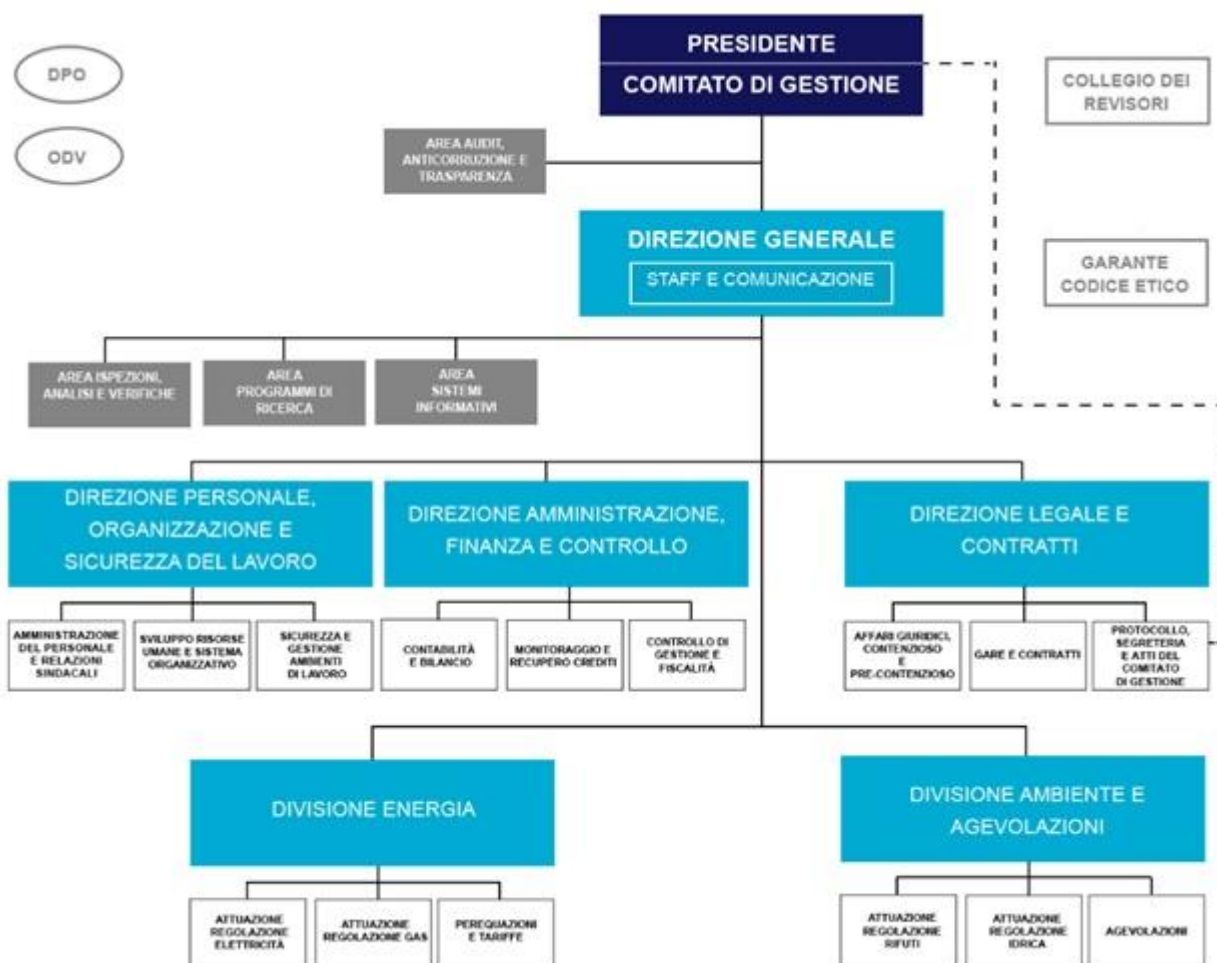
DPO

ODV

PRESIDENTE

COMITATO DI GESTIONE

COLLEGIO DEI REVISORI

AREA AUDIT, ANTICORRUZIONE E TRASPARENZA

DIREZIONE GENERALE

STAFF E COMUNICAZIONE

GARANTE CODICE ETICO

AREA ISPEZIONI, ANALISI E VERIFICHE

AREA PROGRAMMI DI RICERCA

AREA SISTEMI INFORMATIVI

DIREZIONE PERSONALE, ORGANIZZAZIONE E SICUREZZA DEL LAVORO

DIREZIONE AMMINISTRAZIONE, FINANZA E CONTROLLO

DIREZIONE LEGALE E CONTRATTI

AMMINISTRAZIONE DEL PERSONALE E RELAZIONI SINDACALI

SVILUPPO RISORSE UMANE E SISTEMA ORGANIZZATIVO

SICUREZZA E GESTIONE AMBIENTI DI LAVORO

CONTABILITÀ E BILANCIO

MONITORAGGIO E RECUPERO CREDITI

CONTROLLO DI GESTIONE E FISCALITÀ

AFFARI GIURIDICI, CONTENZIOSO E PRE-CONTENZIOSO

GARE E CONTRATTI

PROTOCOLLO, SEGRETERIA E ATTI DEL COMITATO DI GESTIONE

DIVISIONE ENERGIA

DIVISIONE AMBIENTE E AGEVOLAZIONI

ATTUAZIONE REGOLAZIONE ELETTRICITÀ

ATTUAZIONE REGOLAZIONE GAS

PEREQUAZIONI E TARIFFE

ATTUAZIONE REGOLAZIONE RIFIUTI

ATTUAZIONE REGOLAZIONE IDRICA

AGEVOLAZIONI